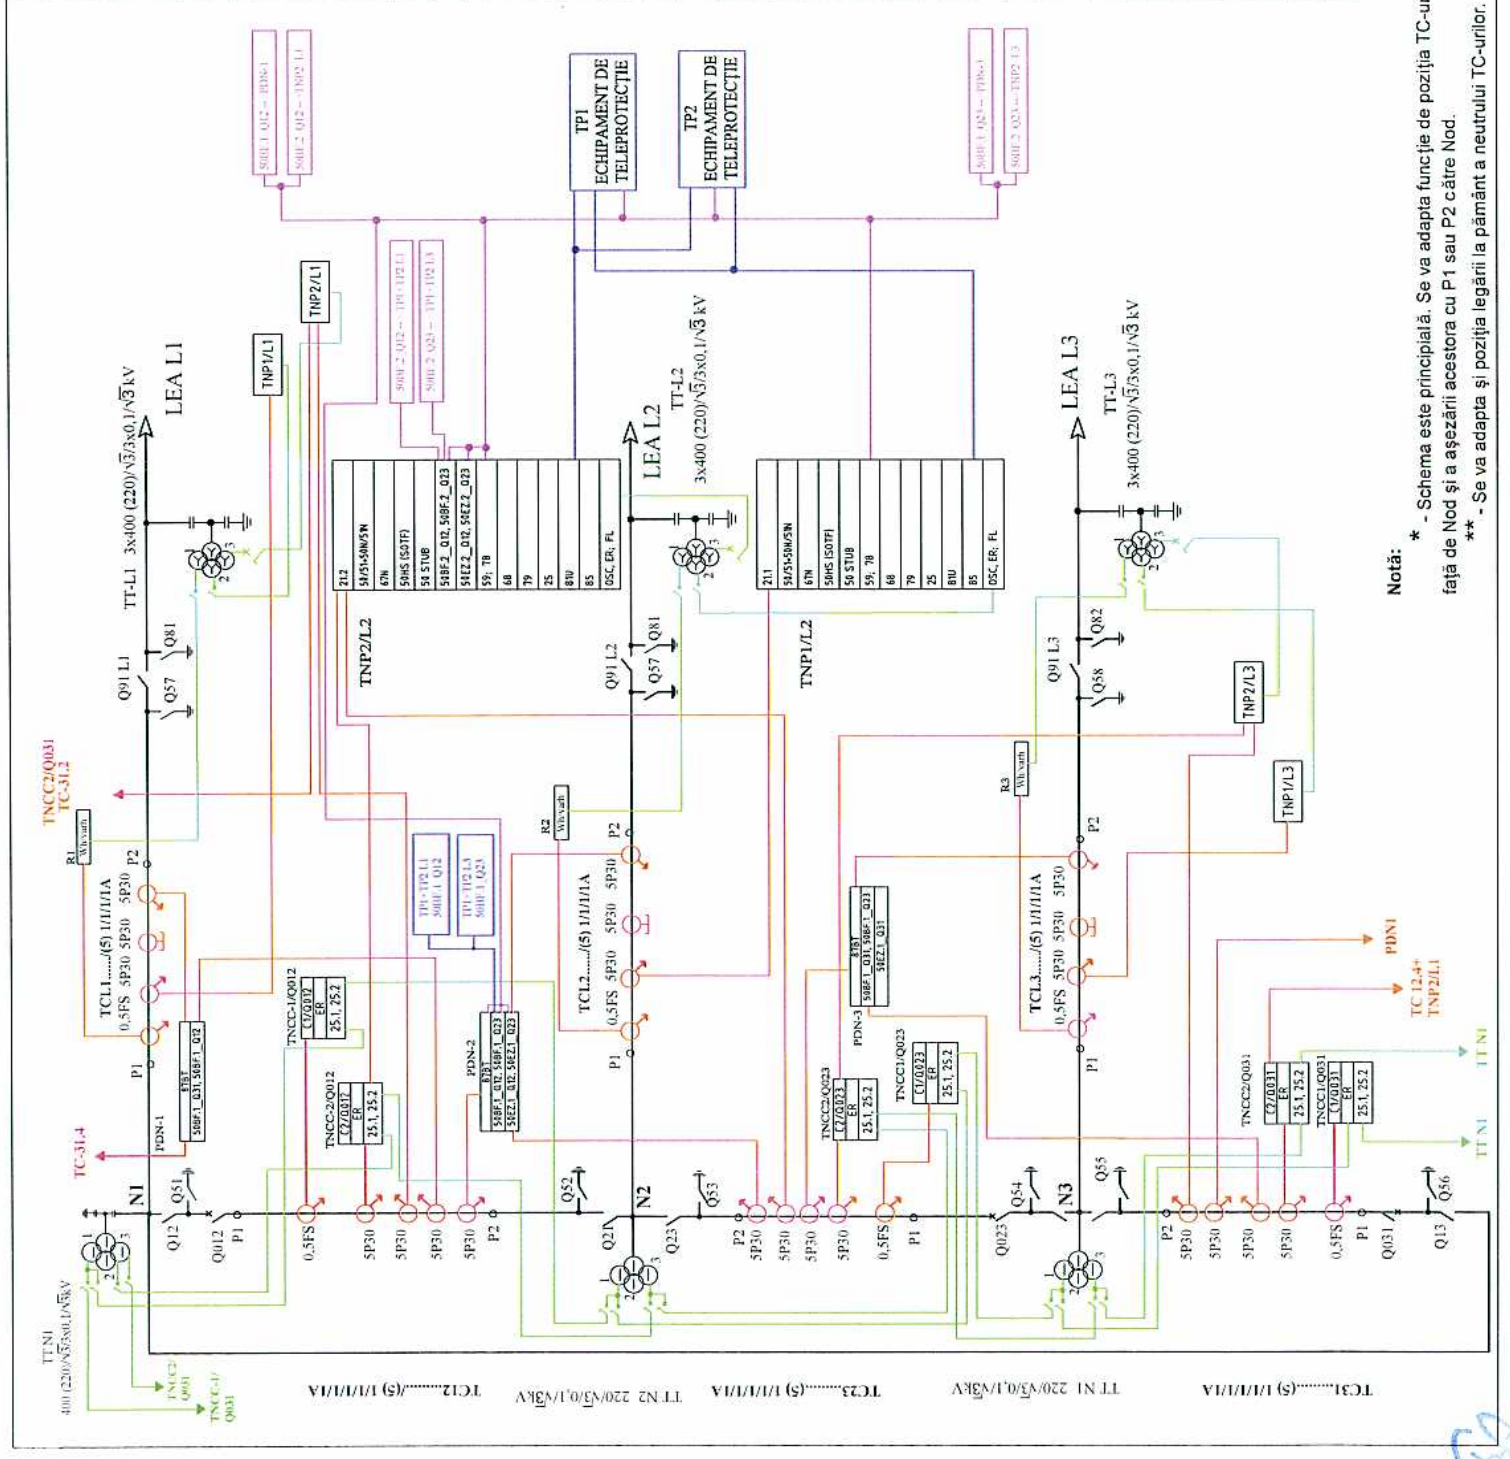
Notă:
* - Schema este principială. Se va adapta funcție de poziția TC-urilor față de Nod și a așezării acestora cu P1 sau P2 către Nod.
** - Se va adapta și poziția legării la pământ a neutrului TC-urilor.

TP1 ECHIPAMENT DE TELEPROTECȚIE
TP2 ECHIPAMENT DE TELEPROTECȚIE

50BF.1_Q12 – PDN-1
50BF.2_Q12 – TNP2 L1
50BF.1_Q23 – PDN-3
50BF.2_Q23 – TNP2 L3
50BF.2_Q12 – TP1-TP2 L1
50BF.2_Q23 – TP1-TP2 L3

LEA L1
TT-L1 3x400 (220)/√3/3x0,1/√3 kV
TNP1/L1
TNP2/L1
Q91 L1
Q57
Q81
TNCC2/Q031 TC-31.2
R1 Wh varh
TCL1......./(5) 1/1/1/1A
0,5FS 5P30 5P30 5P30
P1 P2
PDN-1
87BT
50BF.1_Q31, 50BF.1_Q12
TC-31.4

| 212 | 51/51+50N/5N | 67N | 50HS (SOTF) | 50 STUB | 50BF.2_Q12, 50BF.2_Q23 | 50EZ.2_Q12, 50EZ.2_Q23 | 59; 78 | 68 | 79 | 25 | 81U | 85 | OSC, ER; FL |
|---|---|---|---|---|---|---|---|---|---|---|---|---|---|

TNP2/L2

LEA L2
TT-L2 3x400 (220)/√3/3x0,1/√3 kV
Q91 L2
Q57
Q81
R2 Wh varh
TP1-TP2 L1 50BF.1_Q12
TP1-TP2 L3 50BF.1_Q23
TCL2......./(5) 1/1/1/1A
0,5FS 5P30 5P30 5P30
P1 P2
TNCC-1/Q012
C1/Q012
ER
25.1, 25.2
TNCC-2/Q012
C2/Q012
ER
25.1, 25.2
PDN-2
87BT
50BF.1_Q12, 50BF.1_Q23
50EZ.1_Q12, 50EZ.1_Q23

| 211 | 51/51+50N/5N | 67N | 50HS (SOTF) | 50 STUB | 59; 78 | 68 | 79 | 25 | 81U | 85 | OSC, ER; FL |
|---|---|---|---|---|---|---|---|---|---|---|---|

TNP1/L2

LEA L3
TT-L3 3x400 (220)/√3/3x0,1/√3 kV
Q91 L3
Q58
Q82
R3 Wh varh
TNP2/L3
TNP1/L3
TCL3......./(5) 1/1/1/1A
0,5FS 5P30 5P30 5P30
P1 P2
PDN-3
87BT
50BF.1_Q31, 50BF.1_Q23
50EZ.1_Q31
TNCC2/Q023
C2/Q023
ER
25.1, 25.2
TNCC1/Q023
C1/Q023
ER
25.1, 25.2
PDN1
TC 12.4+ TNP2/L1
TNCC2/Q031
C2/Q031
ER
25.1, 25.2
TNCC1/Q031
C1/Q031
ER
25.1, 25.2
TT N1
TT N1

N1 N2 N3
Q51 Q12 Q012 P1 P2 0,5FS 5P30 5P30 5P30 5P30
Q52 Q21 Q23 Q53 P2 5P30 5P30 5P30 5P30 0,5FS P1 Q023 Q54
Q55 P2 5P30 5P30 5P30 5P30 0,5FS P1 Q031 Q13 Q56
TT N1 400 (220)/√3/3x0,1/√3kV
TNCC-2/Q031
TNCC-1/Q031
TC12......./(5) 1/1/1/1A
TT N2 220/√3/0,1/√3kV
TC23......./(5) 1/1/1/1A
TT N1 220/√3/0,1/√3kV
TC31......./(5) 1/1/1/1A